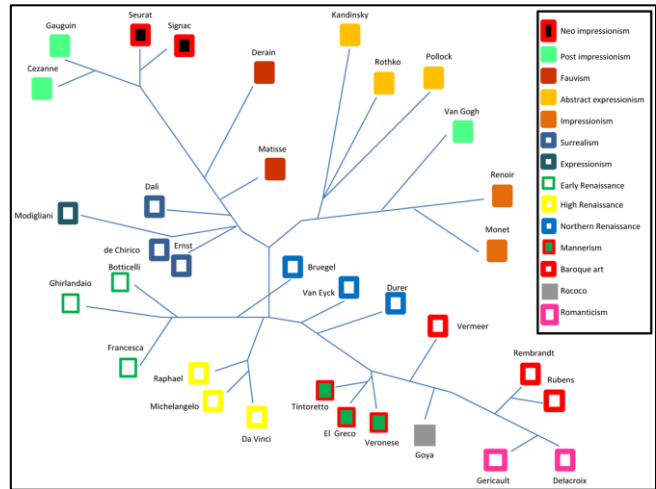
Gauguin
Seurat
Signac
Cezanne
Kandinsky
Derain
Rothko
Pollock
Van Gogh
Matisse
Renoir
Dali
Modigliani
de Chirico
Ernst
Monet
Botticelli
Bruegel
Ghirlandaio
Van Eyck
Durer
Vermeer
Francesca
Rembrandt
Raphael
Rubens
Michelangelo
Tintoretto
El Greco
Veronese
Da Vinci
Goya
Gericault
Delacroix

Neo impressionism
Post impressionism
Fauvism
Abstract expressionism
Impressionism
Surrealism
Expressionism
Early Renaissance
High Renaissance
Northern Renaissance
Mannerism
Baroque art
Rococo
Romanticism